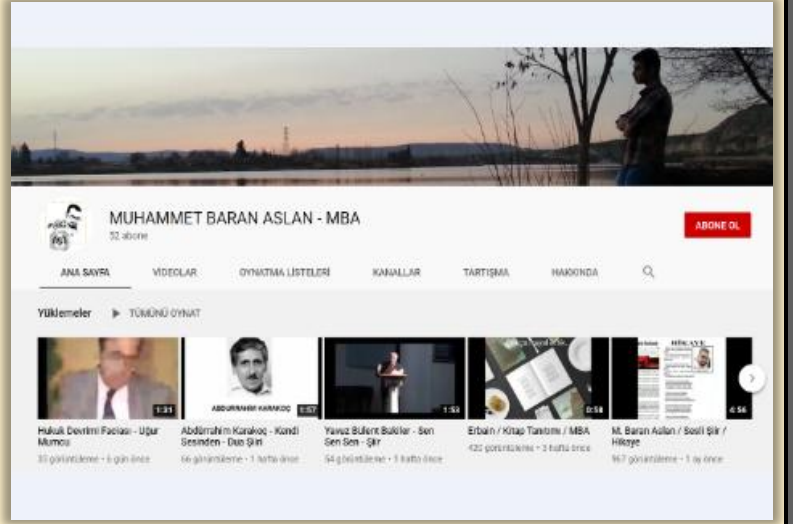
MUHAMMET BARAN ASLAN - MBA
52 abone

ABONE OL

ANA SAYFA
VİDEOLAR
OYNATMA LİSTELERİ
KANALLAR
TARTIŞMA
HAKKINDA

Yüklemeler
TÜMÜNÜ OYNAT

1:31
Hukuk Devrimi Faciası - Uğur Mumcu
33 görüntüleme • 6 gün önce

ABDURRAHİM KARAKOÇ
1:57
Abdürrahim Karakoç - Kendi Sesinden - Dua Şiiri
66 görüntüleme • 1 hafta önce

1:53
Yavuz Bülent Bakiler - Sen Sen Sen - Şiir
54 görüntüleme • 1 hafta önce

0:58
Erbain / Kitap Tanıtımı / MBA
420 görüntüleme • 3 hafta önce

HİKAYE
4:56
M. Baran Aslan / Sesli Şiir / Hikaye
967 görüntüleme • 1 ay önce